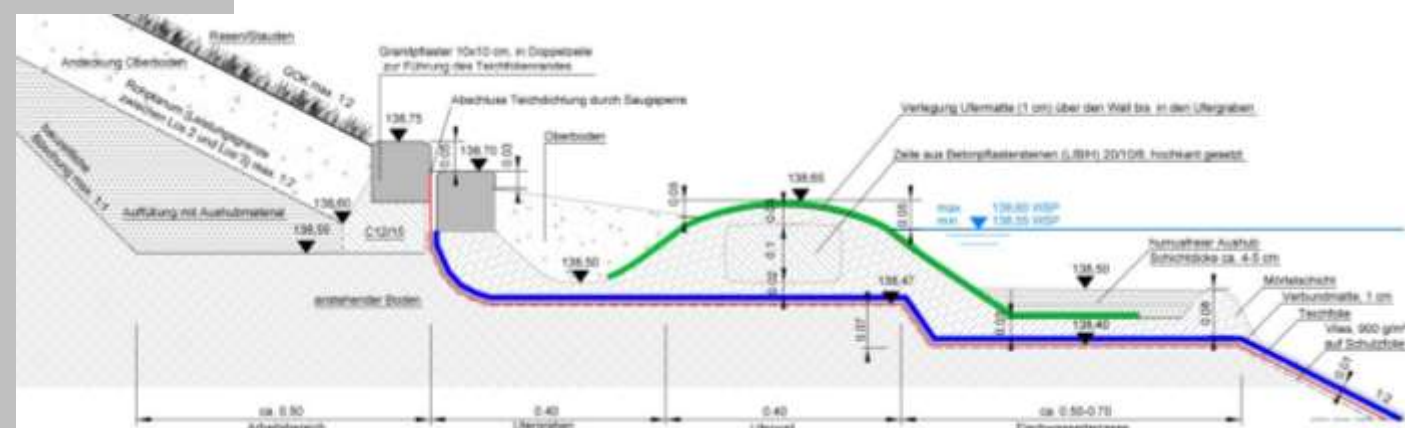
Rasen/Stauden
Andeckung Oberboden
GOK max. 1:2
Rohplanum (Leistungsgrenze zwischen Los 2 und Los 3) max. 1:2
Baugrubenböschung max. 1:1
Granitpflaster 10x10 cm, in Doppelzeile zur Führung des Teichfolienrandes
Abschluss Teichdichtung durch Saugsperre
138.75
138.70
Oberboden
Verlegung Ufermatte (1 cm) über den Wall bis in den Ufergraben
Zeile aus Betonpflastersteinen (LBBH) 20/10/8, hochkant gesetzt
138.65
max. 138.60 WSP
min. 138.55 WSP
Auffüllung mit Aushubmaterial
138.60
138.55
C12/15
138.50
138.47
138.50
humusfreier Aushub Schichtdicke ca. 4-5 cm
Mörtelschicht
Verbundmatte, 1 cm
Teichfolie
Vlies, 900 g/m² auf Schutzfolie
anstehender Boden
138.40
1:2
ca. 0.50
Arbeitsbereich
0.40
Ufergraben
0.40
Uferwall
ca. 0.50-0.70
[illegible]